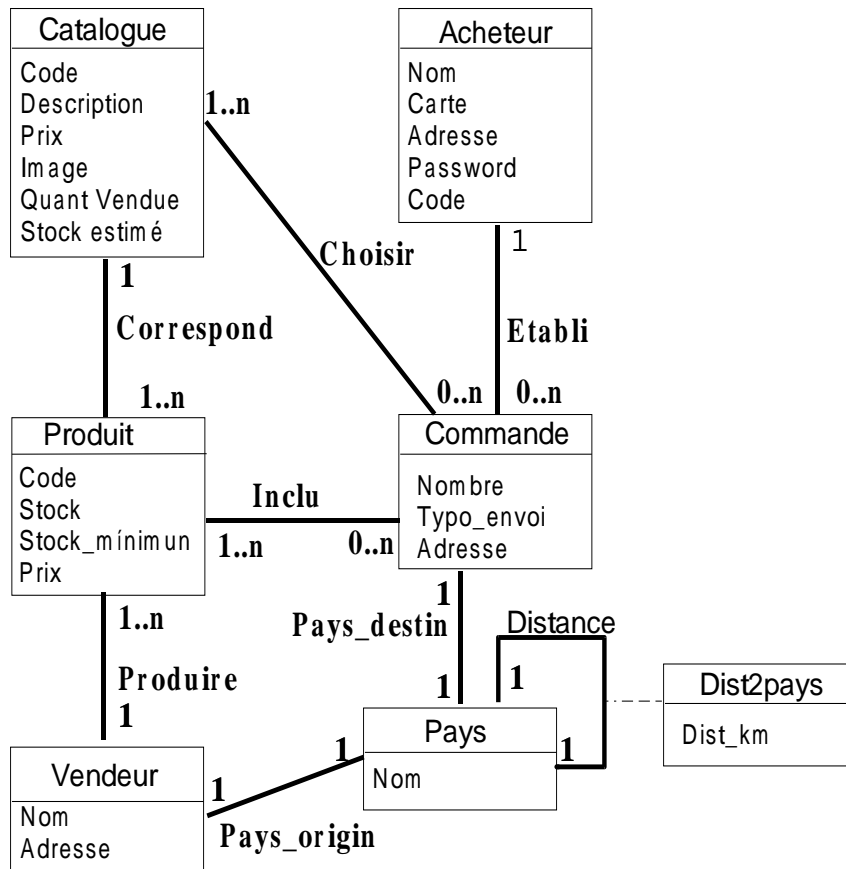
Catalogue
Code
Description
Prix
Image
Quant Vendue
Stock estimé

Acheteur
Nom
Carte
Adresse
Password
Code

1..n
Choisir
1
1
Correspond
Etabli
1..n
0..n
0..n

Produit
Code
Stock
Stock_mínimun
Prix

Commande
Nombre
Typo_envoi
Adresse

Inclu
1..n
0..n
1
1..n
Distance
Pays_destin
1
Produire
1
1
1

Dist2pays
Dist_km

Pays
Nom
1
1

Vendeur
Nom
Adresse
1
Pays_origin